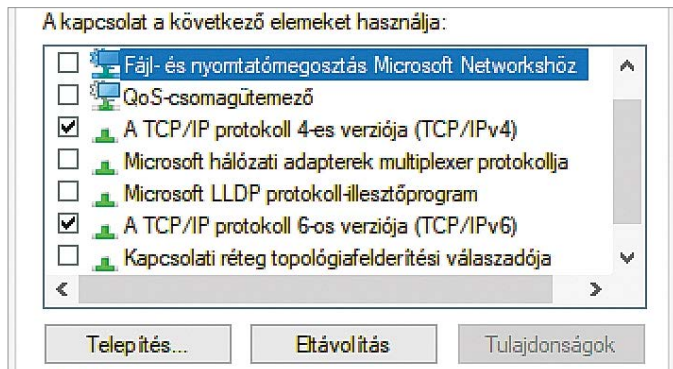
A kapcsolat a következő elemeket használja:

☐ Fájl- és nyomtatómegosztás Microsoft Networkshöz
☐ QoS-csomagütemező
☑ A TCP/IP protokoll 4-es verziója (TCP/IPv4)
☐ Microsoft hálózati adapterek multiplexer protokollja
☐ Microsoft LLDP protokoll-illesztőprogram
☑ A TCP/IP protokoll 6-os verziója (TCP/IPv6)
☐ Kapcsolati réteg topológiafelderítési válaszadója

Telepítés... | Eltávolítás | Tulajdonságok